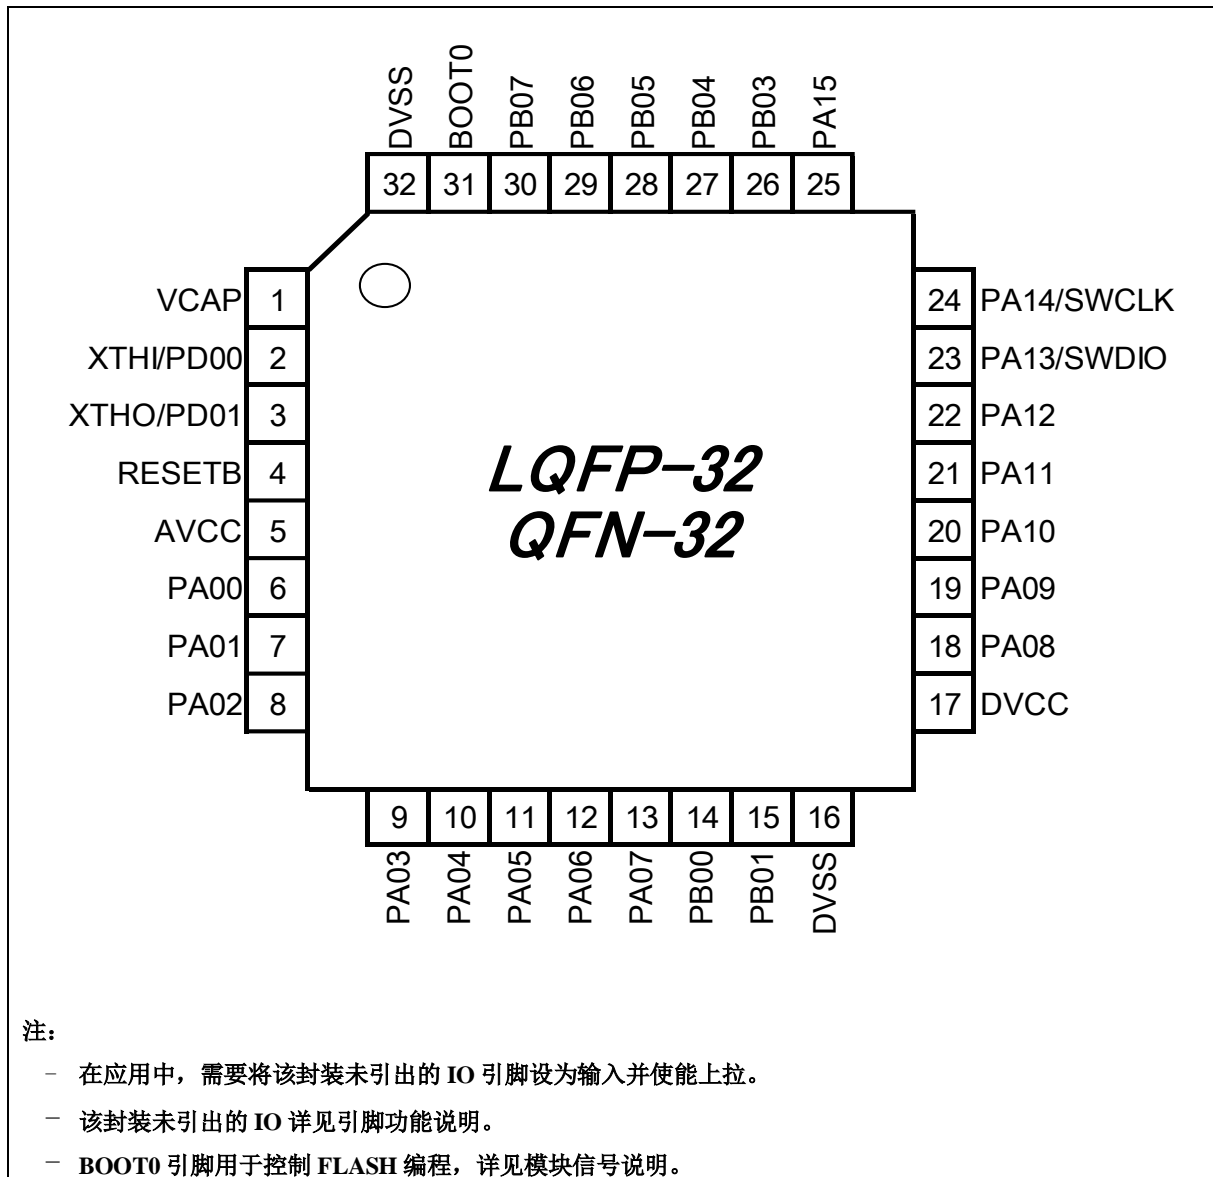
DVSS BOOT0 PB07 PB06 PB05 PB04 PB03 PA15

32 31 30 29 28 27 26 25

VCAP 1
XTHI/PD00 2
XTHO/PD01 3
RESETB 4
AVCC 5
PA00 6
PA01 7
PA02 8

24 PA14/SWCLK
23 PA13/SWDIO
22 PA12
21 PA11
20 PA10
19 PA09
18 PA08
17 DVCC

LQFP-32
QFN-32

9 10 11 12 13 14 15 16

PA03 PA04 PA05 PA06 PA07 PB00 PB01 DVSS

注：

– 在应用中，需要将该封装未引出的 IO 引脚设为输入并使能上拉。

– 该封装未引出的 IO 详见引脚功能说明。

– BOOT0 引脚用于控制 FLASH 编程，详见模块信号说明。